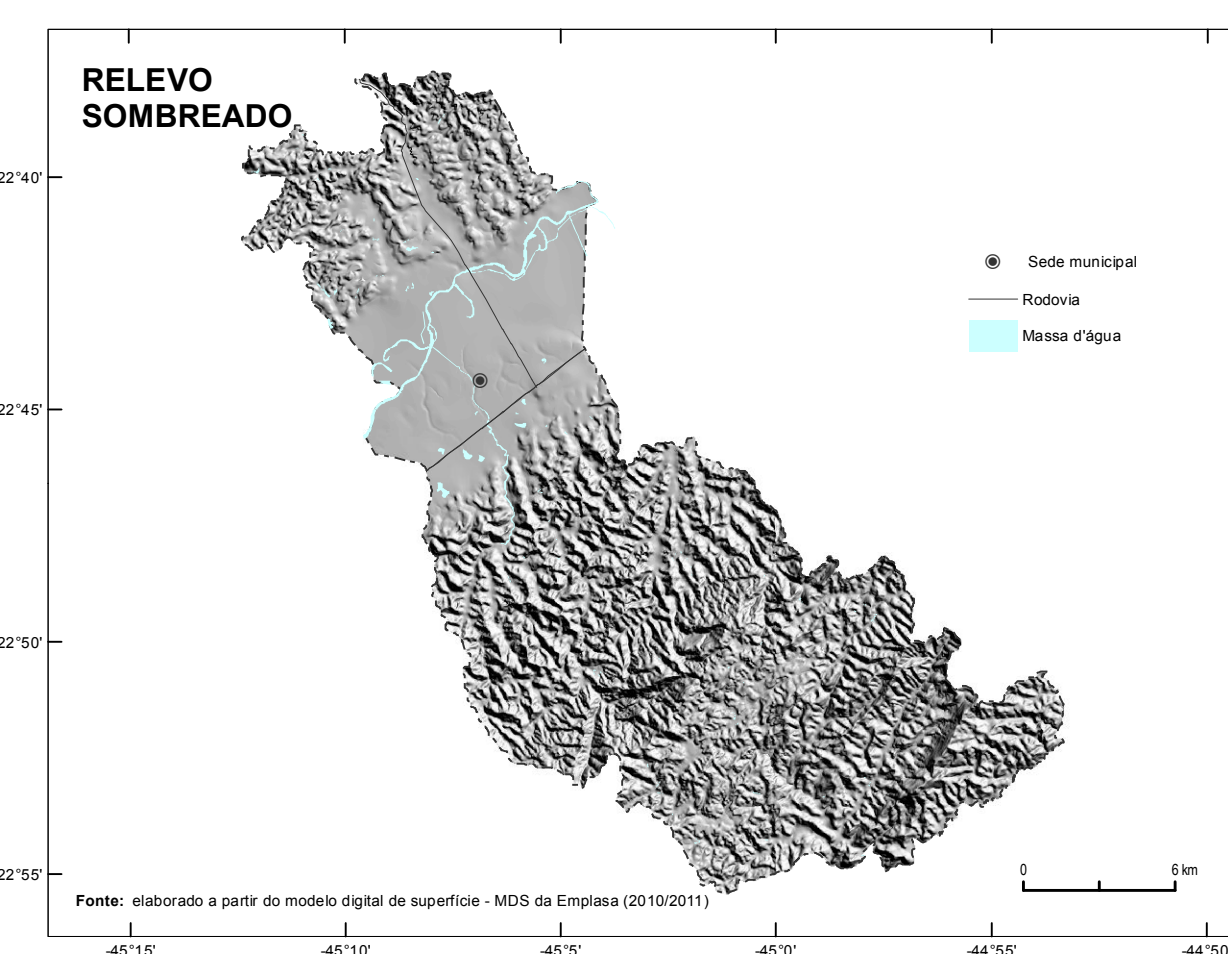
RELEVO SOMBREADO

22°40'

22°45'

22°50'

22°55'

Sede municipal

Rodovia

Massa d'água

0

6 km

**Fonte:** elaborado a partir do modelo digital de superfície - MDS da Emplasa (2010/2011)

-45°15'

-45°10'

-45°5'

-45°0'

-44°55'

-44°50